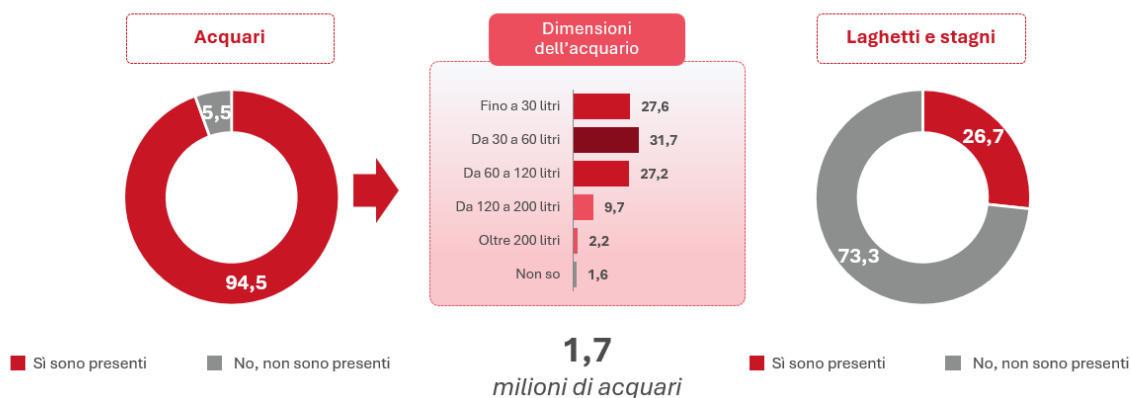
Acquari

5,5

94,5

Sì sono presenti
No, non sono presenti

Dimensioni dell'acquario

| | |
|---|---|
| Fino a 30 litri | 27,6 |
| Da 30 a 60 litri | 31,7 |
| Da 60 a 120 litri | 27,2 |
| Da 120 a 200 litri | 9,7 |
| Oltre 200 litri | 2,2 |
| Non so | 1,6 |

1,7
milioni di acquari

Laghetti e stagni

26,7

73,3

Sì sono presenti
No, non sono presenti